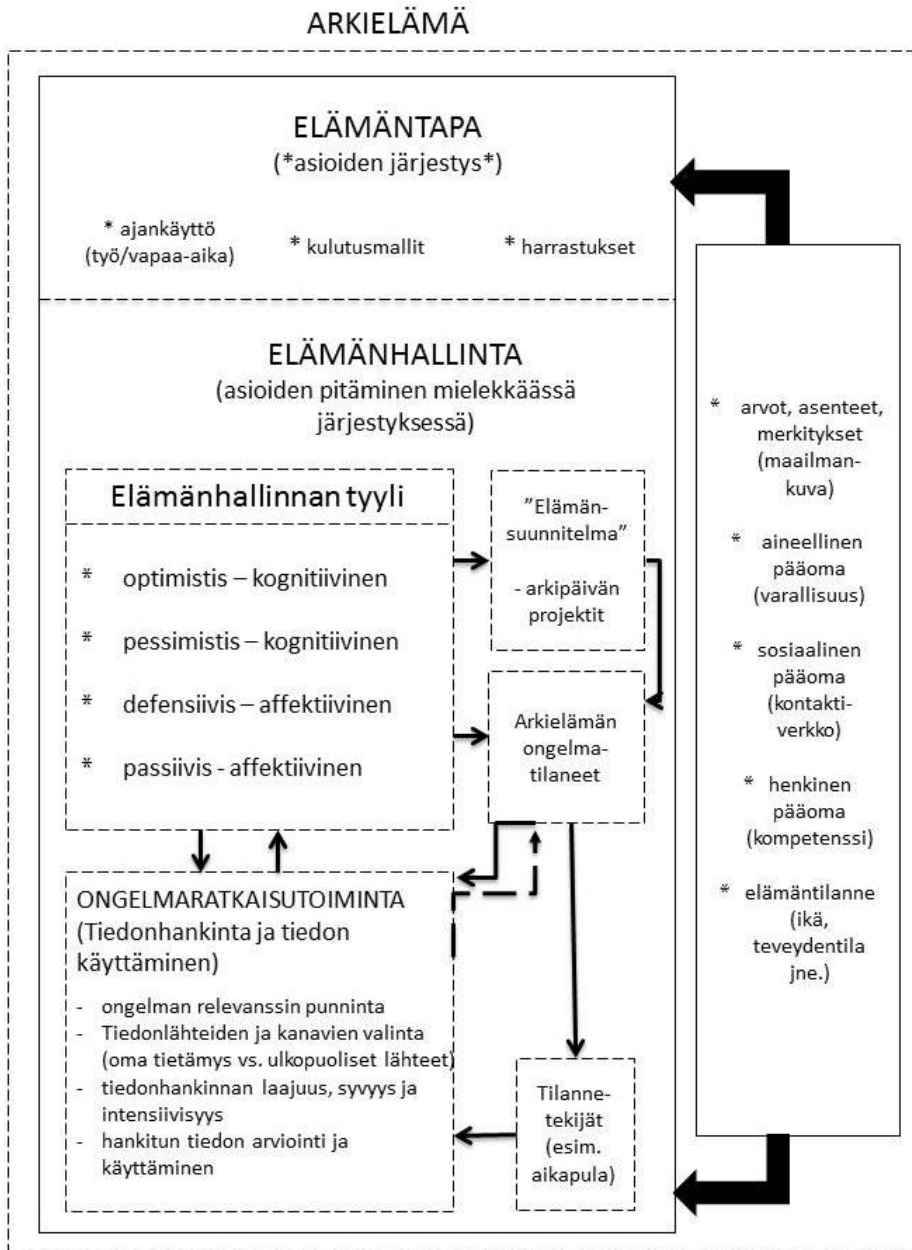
ARKIELÄMÄ

ELÄMÄNTAPA
(*asioiden järjestys*)

* ajankäyttö (työ/vapaa-aika)

* kulutusmallit

* harrastukset

ELÄMÄNHALLINTA
(asioiden pitäminen mielekkäässä järjestyksessä)

Elämänhallinnan tyyli

* optimistis – kognitiivinen

* pessimistis – kognitiivinen

* defensiivis – affektiivinen

* passiivis - affektiivinen

”Elämänsuunnitelma”

- arkipäivän projektit

Arkielämän ongelmatilanteet

ONGELMARATKAISUTOIMINTA
(Tiedonhankinta ja tiedon käyttäminen)

- ongelman relevanssin punninta
- Tiedonlähteiden ja kanavien valinta (oma tietämys vs. ulkopuoliset lähteet)
- tiedonhankinnan laajuus, syvyys ja intensiivisyys
- hankitun tiedon arviointi ja käyttäminen

Tilannetekijät (esim. aikapula)

* arvot, asenteet, merkitykset (maailmankuva)

* aineellinen pääoma (varallisuus)

* sosiaalinen pääoma (kontaktiverkko)

* henkinen pääoma (kompetenssi)

* elämäntilanne (ikä, teveydentila jne.)